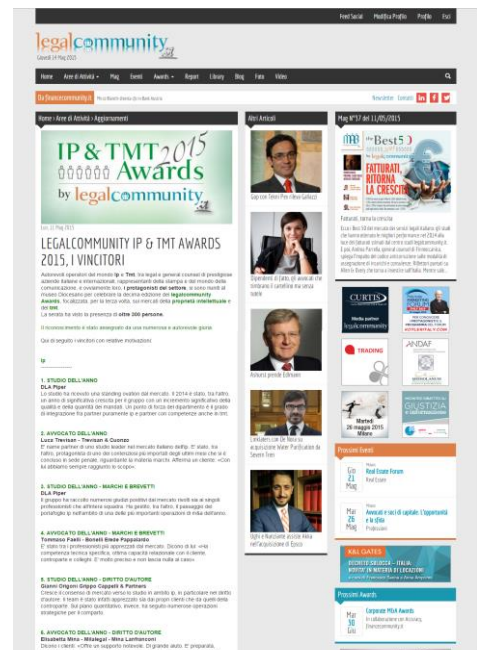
Feed Social | Modifica Profilo | Profilo | Esci

legalcommunity.it
Giovedì 14 Maggio 2015

Home | Aree di Attività | Mag | Eventi | Awards | Report | Library | Blog | Foto | Video

Da financecommunity.it

Newsletter | Contatti | in | f | t

Home › Aree di Attività › Aggiornamenti

IP & TMT Awards 2015
by legalcommunity

LEGALCOMMUNITY IP & TMT AWARDS 2015, I VINCITORI

Autorevoli operatori del mondo ip e tmt, tra legali e general counsel di prestigiose aziende italiane e internazionali, rappresentanti della stampa e del mondo della comunicazione, e ovviamente loro, i protagonisti del settore, si sono riuniti al museo Diocesano per celebrare la seconda edizione dei legalcommunity Awards, ha piazzato, per la terza volta, sui mercati della proprietà intellettuale e del tmt.
La serata ha visto la presenza di oltre 300 persone.

Il riconoscimento è stato assegnato da una numerosa e autorevole giuria

Qui di seguito i vincitori con relative motivazioni:

Ip

1. STUDIO DELL'ANNO
DLA Piper

2. AVVOCATO DELL'ANNO
Luca Trevisan - Trevisan & Cuonzo

3. STUDIO DELL'ANNO - MARCHI E BREVETTI
DLA Piper

4. AVVOCATO DELL'ANNO - MARCHI E BREVETTI
Tommaso Faelli - Bonelli Erede Pappalardo

5. STUDIO DELL'ANNO - DIRITTO D'AUTORE
Gianni Origoni Grippo Cappelli & Partners

6. AVVOCATO DELL'ANNO - DIRITTO D'AUTORE
Elisabetta Mina - Mitalegal - Mina Lamberconi

Altri Articoli

Mag N°57 del 11/05/2015

the Best 50
FATTURATI, RITORNA LA CRESCITA

Fatturati, torna la crescita

Prossimi Eventi

Gio 21 Mag — Real Estate Forum
Mar 26 Mag — Awards e soci di capitale. L'opportunità e la sfida
Mar 30 Giu — Corporate M&A Awards

K&L GATES

Prossimi Awards